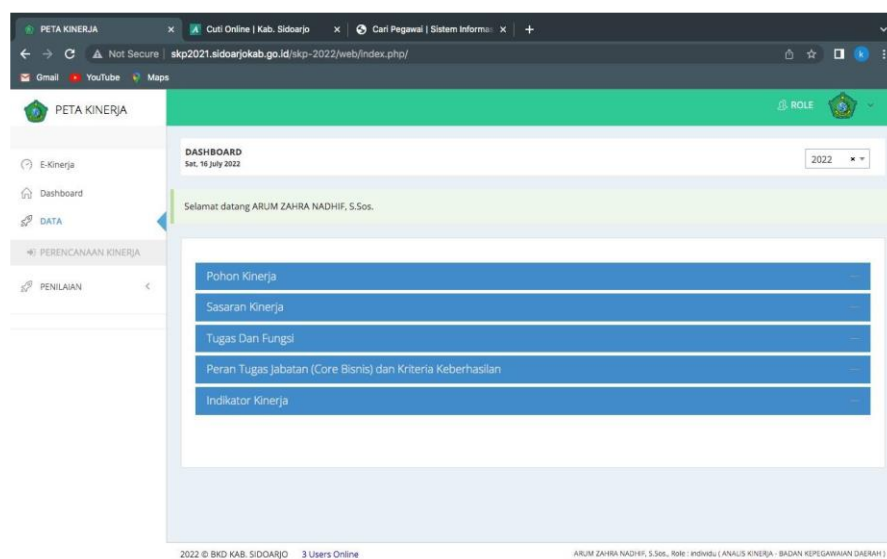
PETA KINERJA × Cuti Online | Kab. Sidoarjo × Cari Pegawai | Sistem Informas × +

Not Secure | skp2021.sidoarjokab.go.id/skp-2022/web/index.php/

Gmail YouTube Maps

PETA KINERJA

ROLE

E-Kinerja

Dashboard

DATA

PERENCANAAN KINERJA

PENILAIAN

DASHBOARD
Sat, 16 July 2022

2022

Selamat datang ARUM ZAHRA NADHIF, S.Sos.

Pohon Kinerja

Sasaran Kinerja

Tugas Dan Fungsi

Peran Tugas Jabatan (Core Bisnis) dan Kriteria Keberhasilan

Indikator Kinerja

2022 © BKD KAB. SIDOARJO 3 Users Online

ARUM ZAHRA NADHIF, S.Sos., Role : individu ( ANALIS KINERJA - BADAN KEPEGAWAIAN DAERAH )